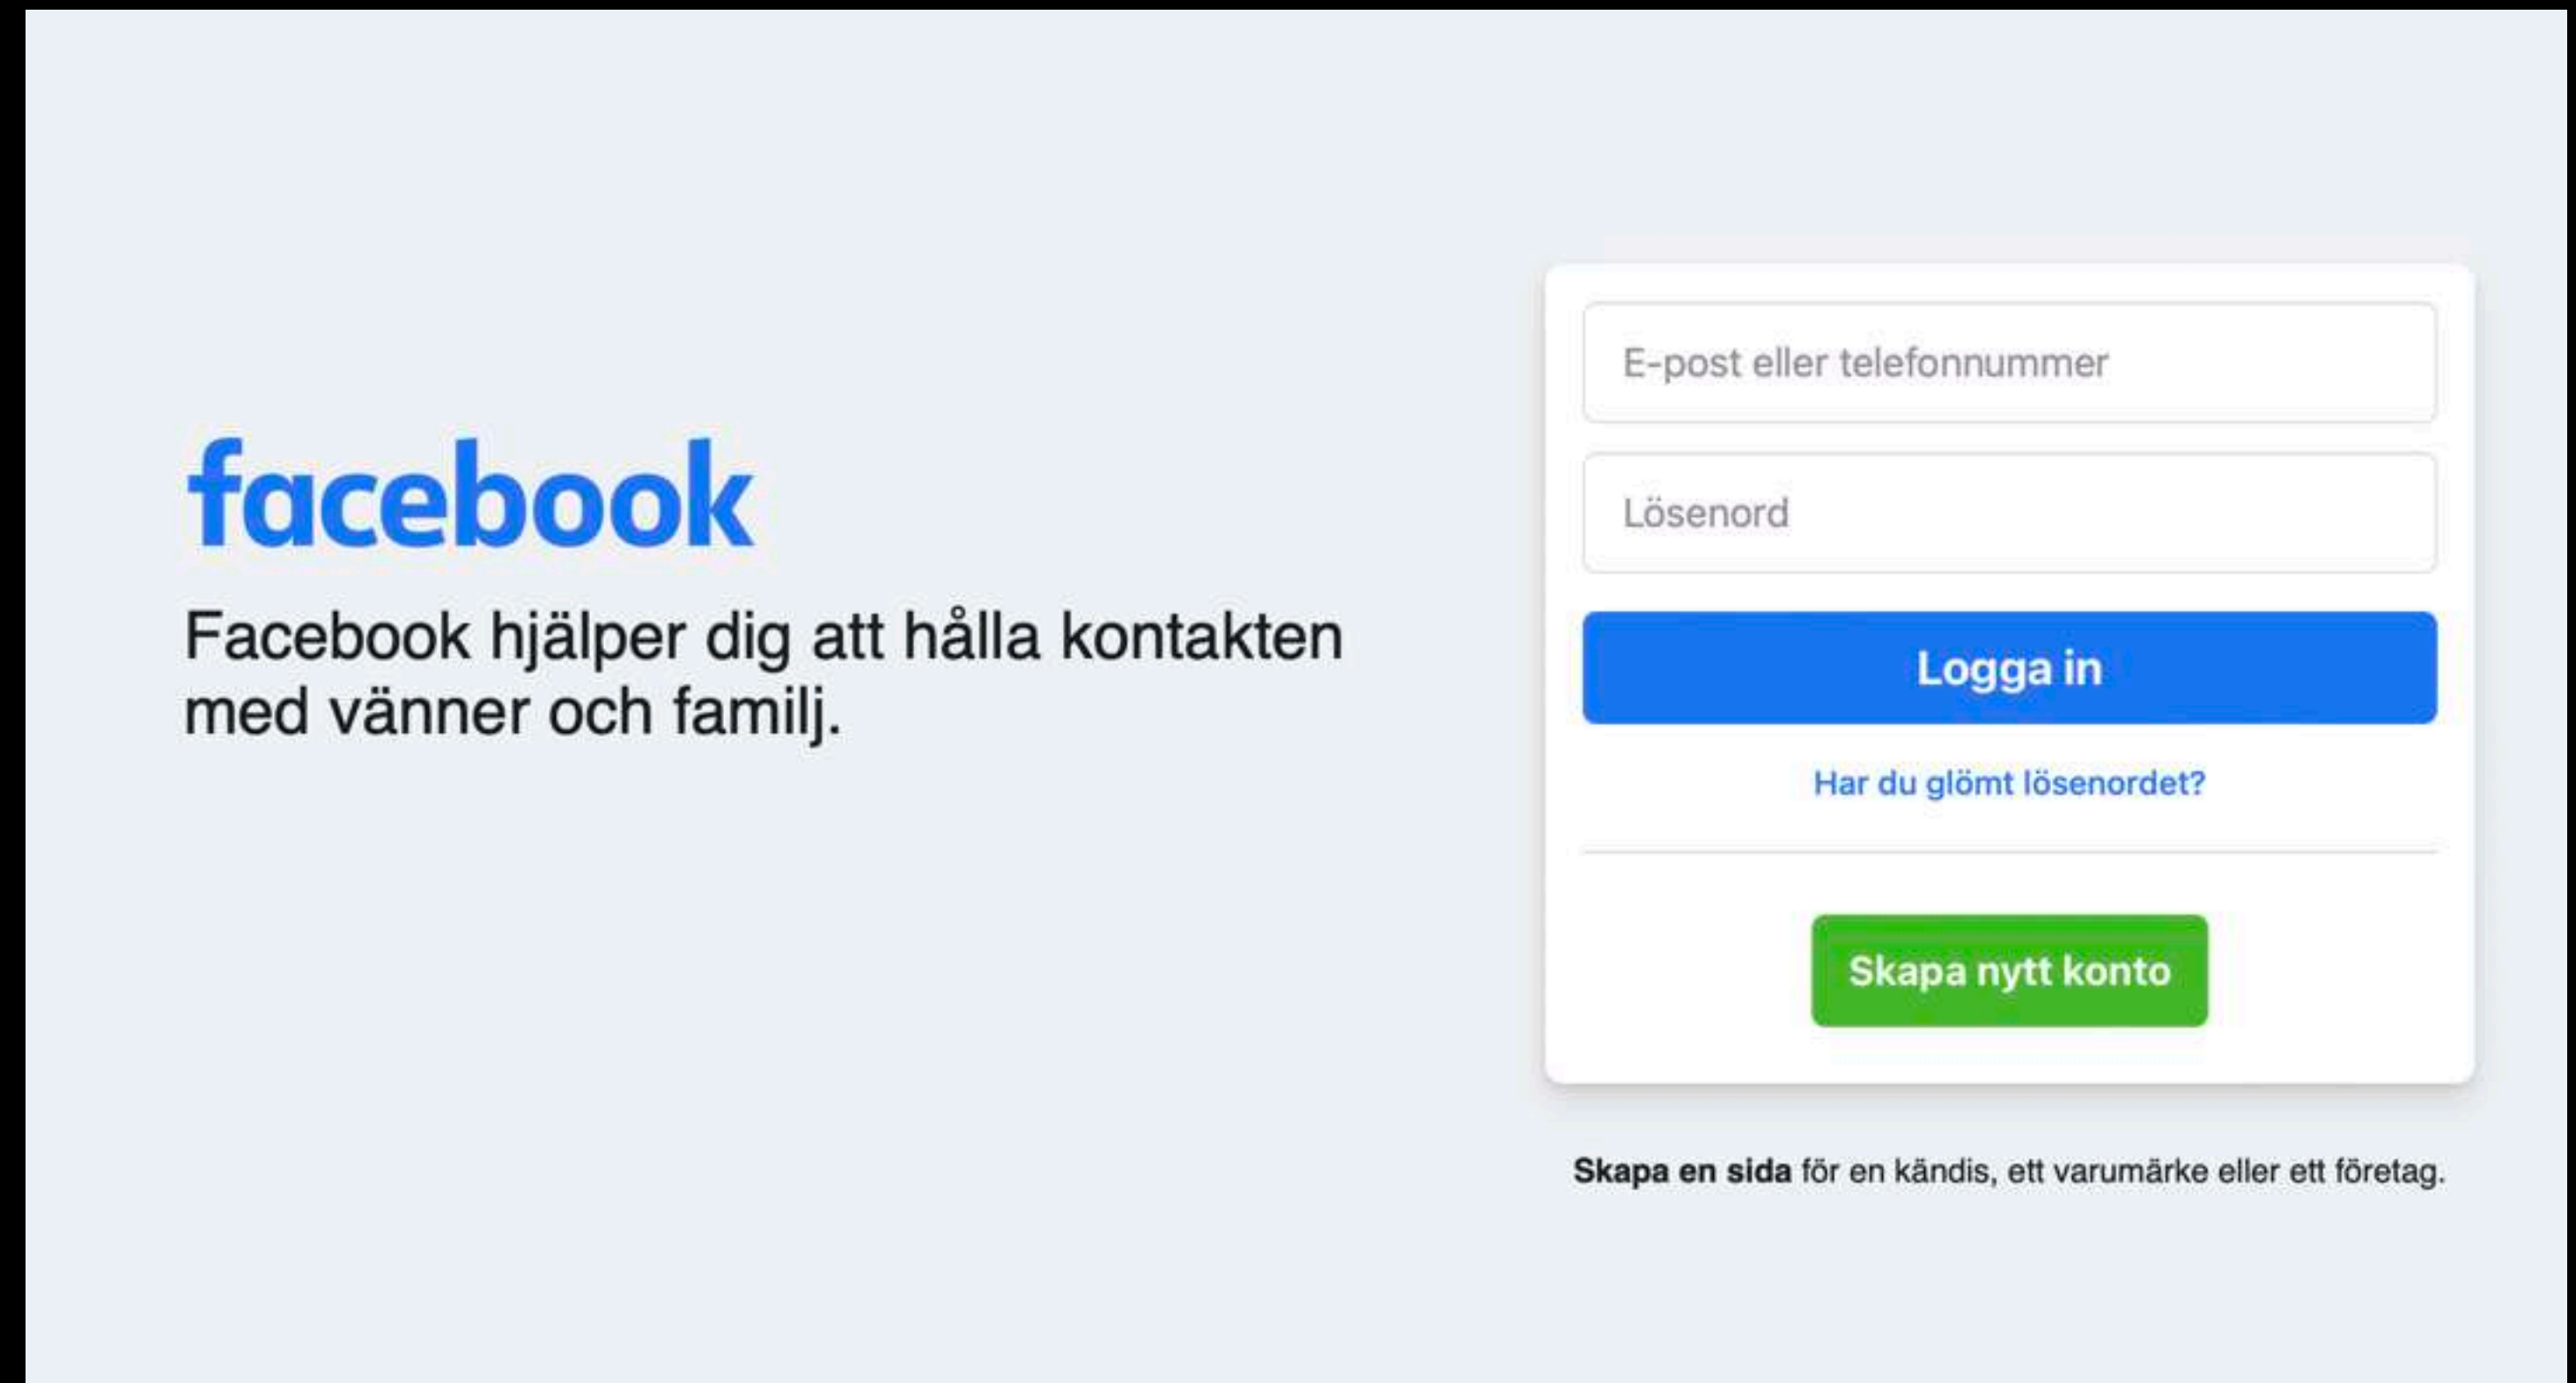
facebook

Facebook hjälper dig att hålla kontakten med vänner och familj.

E-post eller telefonnummer

Lösenord

Logga in

Har du glömt lösenordet?

Skapa nytt konto

**Skapa en sida** för en kändis, ett varumärke eller ett företag.